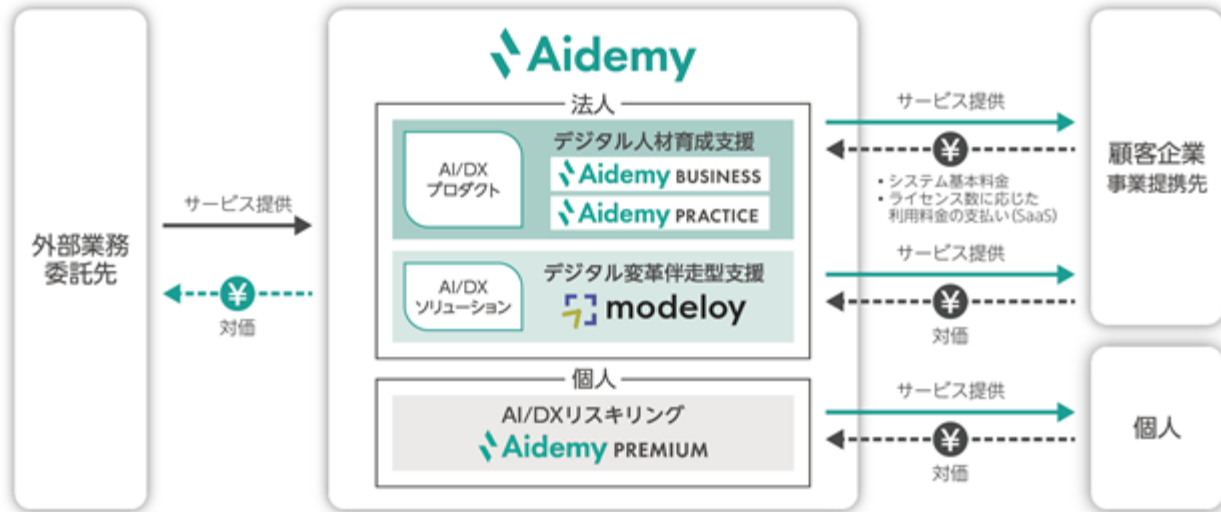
外部業務委託先

サービス提供

¥

対価

Aidemy

法人

AI/DX
プロダクト

デジタル人材育成支援

Aidemy BUSINESS

Aidemy PRACTICE

AI/DX
ソリューション

デジタル変革伴走型支援

modeloy

個人

AI/DXリスキリング

Aidemy PREMIUM

サービス提供

¥

・システム基本料金
・ライセンス数に応じた
利用料金の支払い(SaaS)

サービス提供

¥

対価

サービス提供

¥

対価

顧客企業
事業提携先

個人